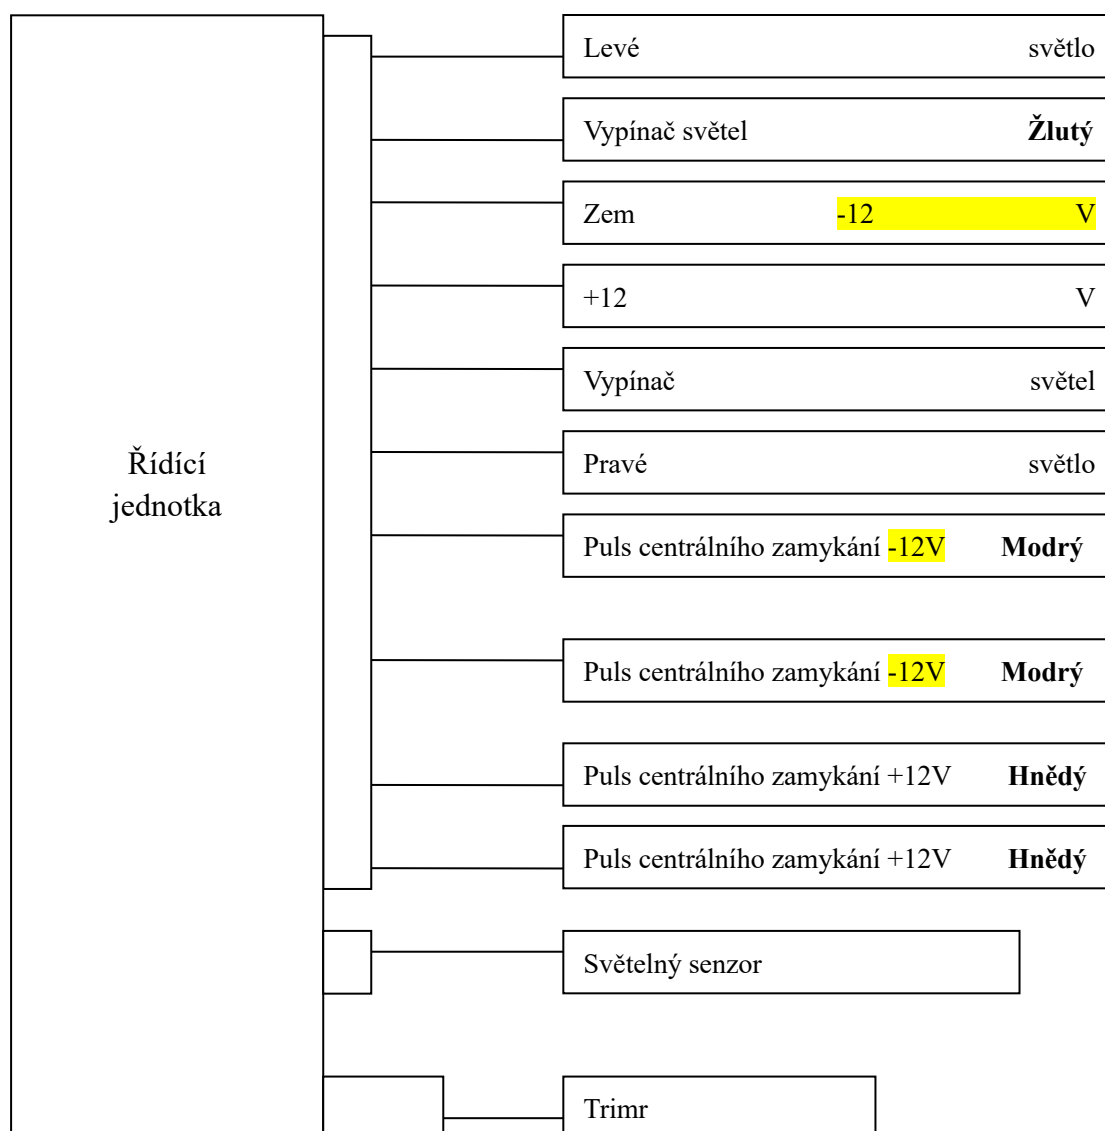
Řídící jednotka

Levé světlo

Vypínač světel **Žlutý**

Zem -12 V

+12 V

Vypínač světel

Pravé světlo

Puls centrálního zamykání -12V **Modrý**

Puls centrálního zamykání -12V **Modrý**

Puls centrálního zamykání +12V **Hnědý**

Puls centrálního zamykání +12V **Hnědý**

Světelný senzor

Trimr